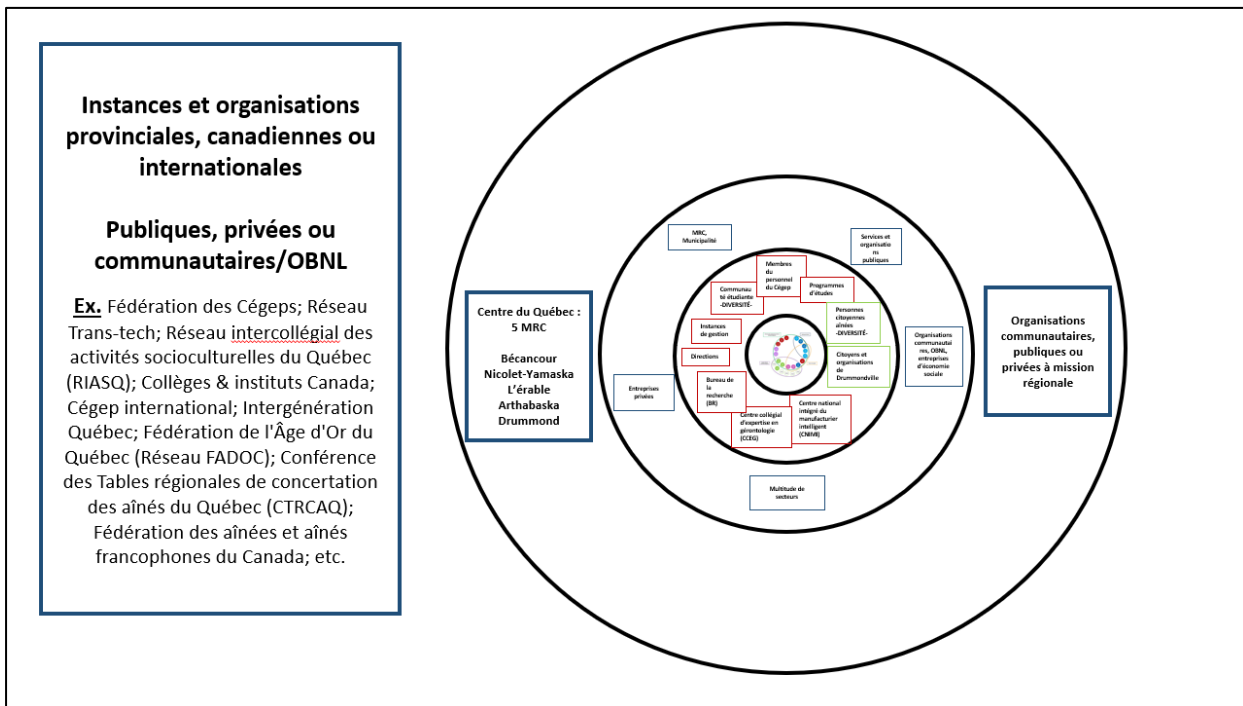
Instances et organisations provinciales, canadiennes ou internationales

Publiques, privées ou communautaires/OBNL

Ex. Fédération des Cégeps; Réseau Trans-tech; Réseau intercollégial des activités socioculturelles du Québec (RIASQ); Collèges & instituts Canada; Cégep international; Intergénération Québec; Fédération de l'Âge d'Or du Québec (Réseau FADOC); Conférence des Tables régionales de concertation des aînés du Québec (CTRCAQ); Fédération des aînées et aînés francophones du Canada; etc.

Centre du Québec : 5 MRC

Bécancour
Nicolet-Yamaska
L'érable
Arthabaska
Drummond

MRC, Municipalité

Services et organismes publiques

Membres du personnel du Cégep

Communauté étudiante -DIVERSITÉ-

Programmes d'études

Personnes citoyennes aînées -DIVERSITÉ-

Instances de gestion

Organisations communautaires, OBNL, entreprises d'économie sociale

Citoyens et organisations de Drummondville

Directions

Entreprises privées

Bureau de la recherche (BR)

Centre national intégré du manufacturier intelligent (CNIMI)

Centre collégial d'expertise en gérontologie (CCEG)

Multitude de secteurs

Organisations communautaires, publiques ou privées à mission régionale